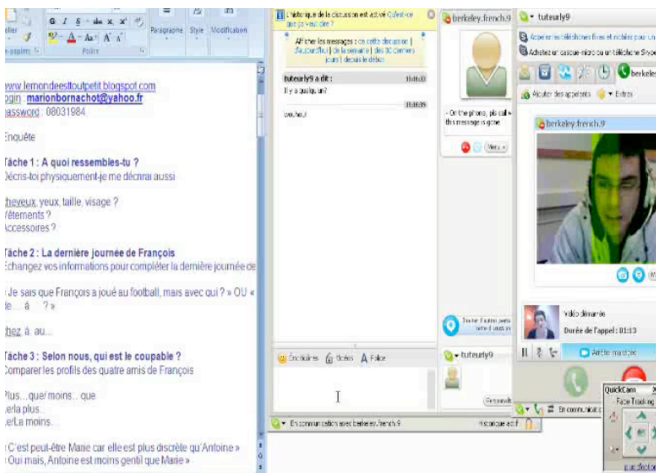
Paragraphe Style Modification
Police

www.lemondeestoutpetit.blogspot.com
ogin : marionbornachot@yahoo.fr
assword : 08031984.

Enquête

Tâche 1 : A quoi ressembles-tu ?
Décris-toi physiquement-je me décrirai aussi

cheveux, yeux, taille, visage ?
vêtements ?
accessoires ?

Tâche 2 : La dernière journée de François
Echangez vos informations pour compléter la dernière journée de

Je sais que François a joué au football, mais avec qui ? » OU «
les ... à ... ? »

chez à au...

Tâche 3 : Selon nous, qui est le coupable ?
Comparer les profils des quatre amis de François

Plus... que/ moins... que
le/la plus...
Le/La moins...

C'est peut-être Marie car elle est plus discrète qu'Antoine »
Oui mais, Antoine est moins gentil que Marie »

L'historique de la discussion est activé

tutearly9 a dit :
Il y a quelqu'un?
ouhou!

Émoticônes Gestes Police

berkeley.french.9
berkeley.french.9

Vidéo démarrée
Durée de l'appel : 01:13

tutearly9

En communication avec berkeley.french.9

QuickCam
Face Tracking